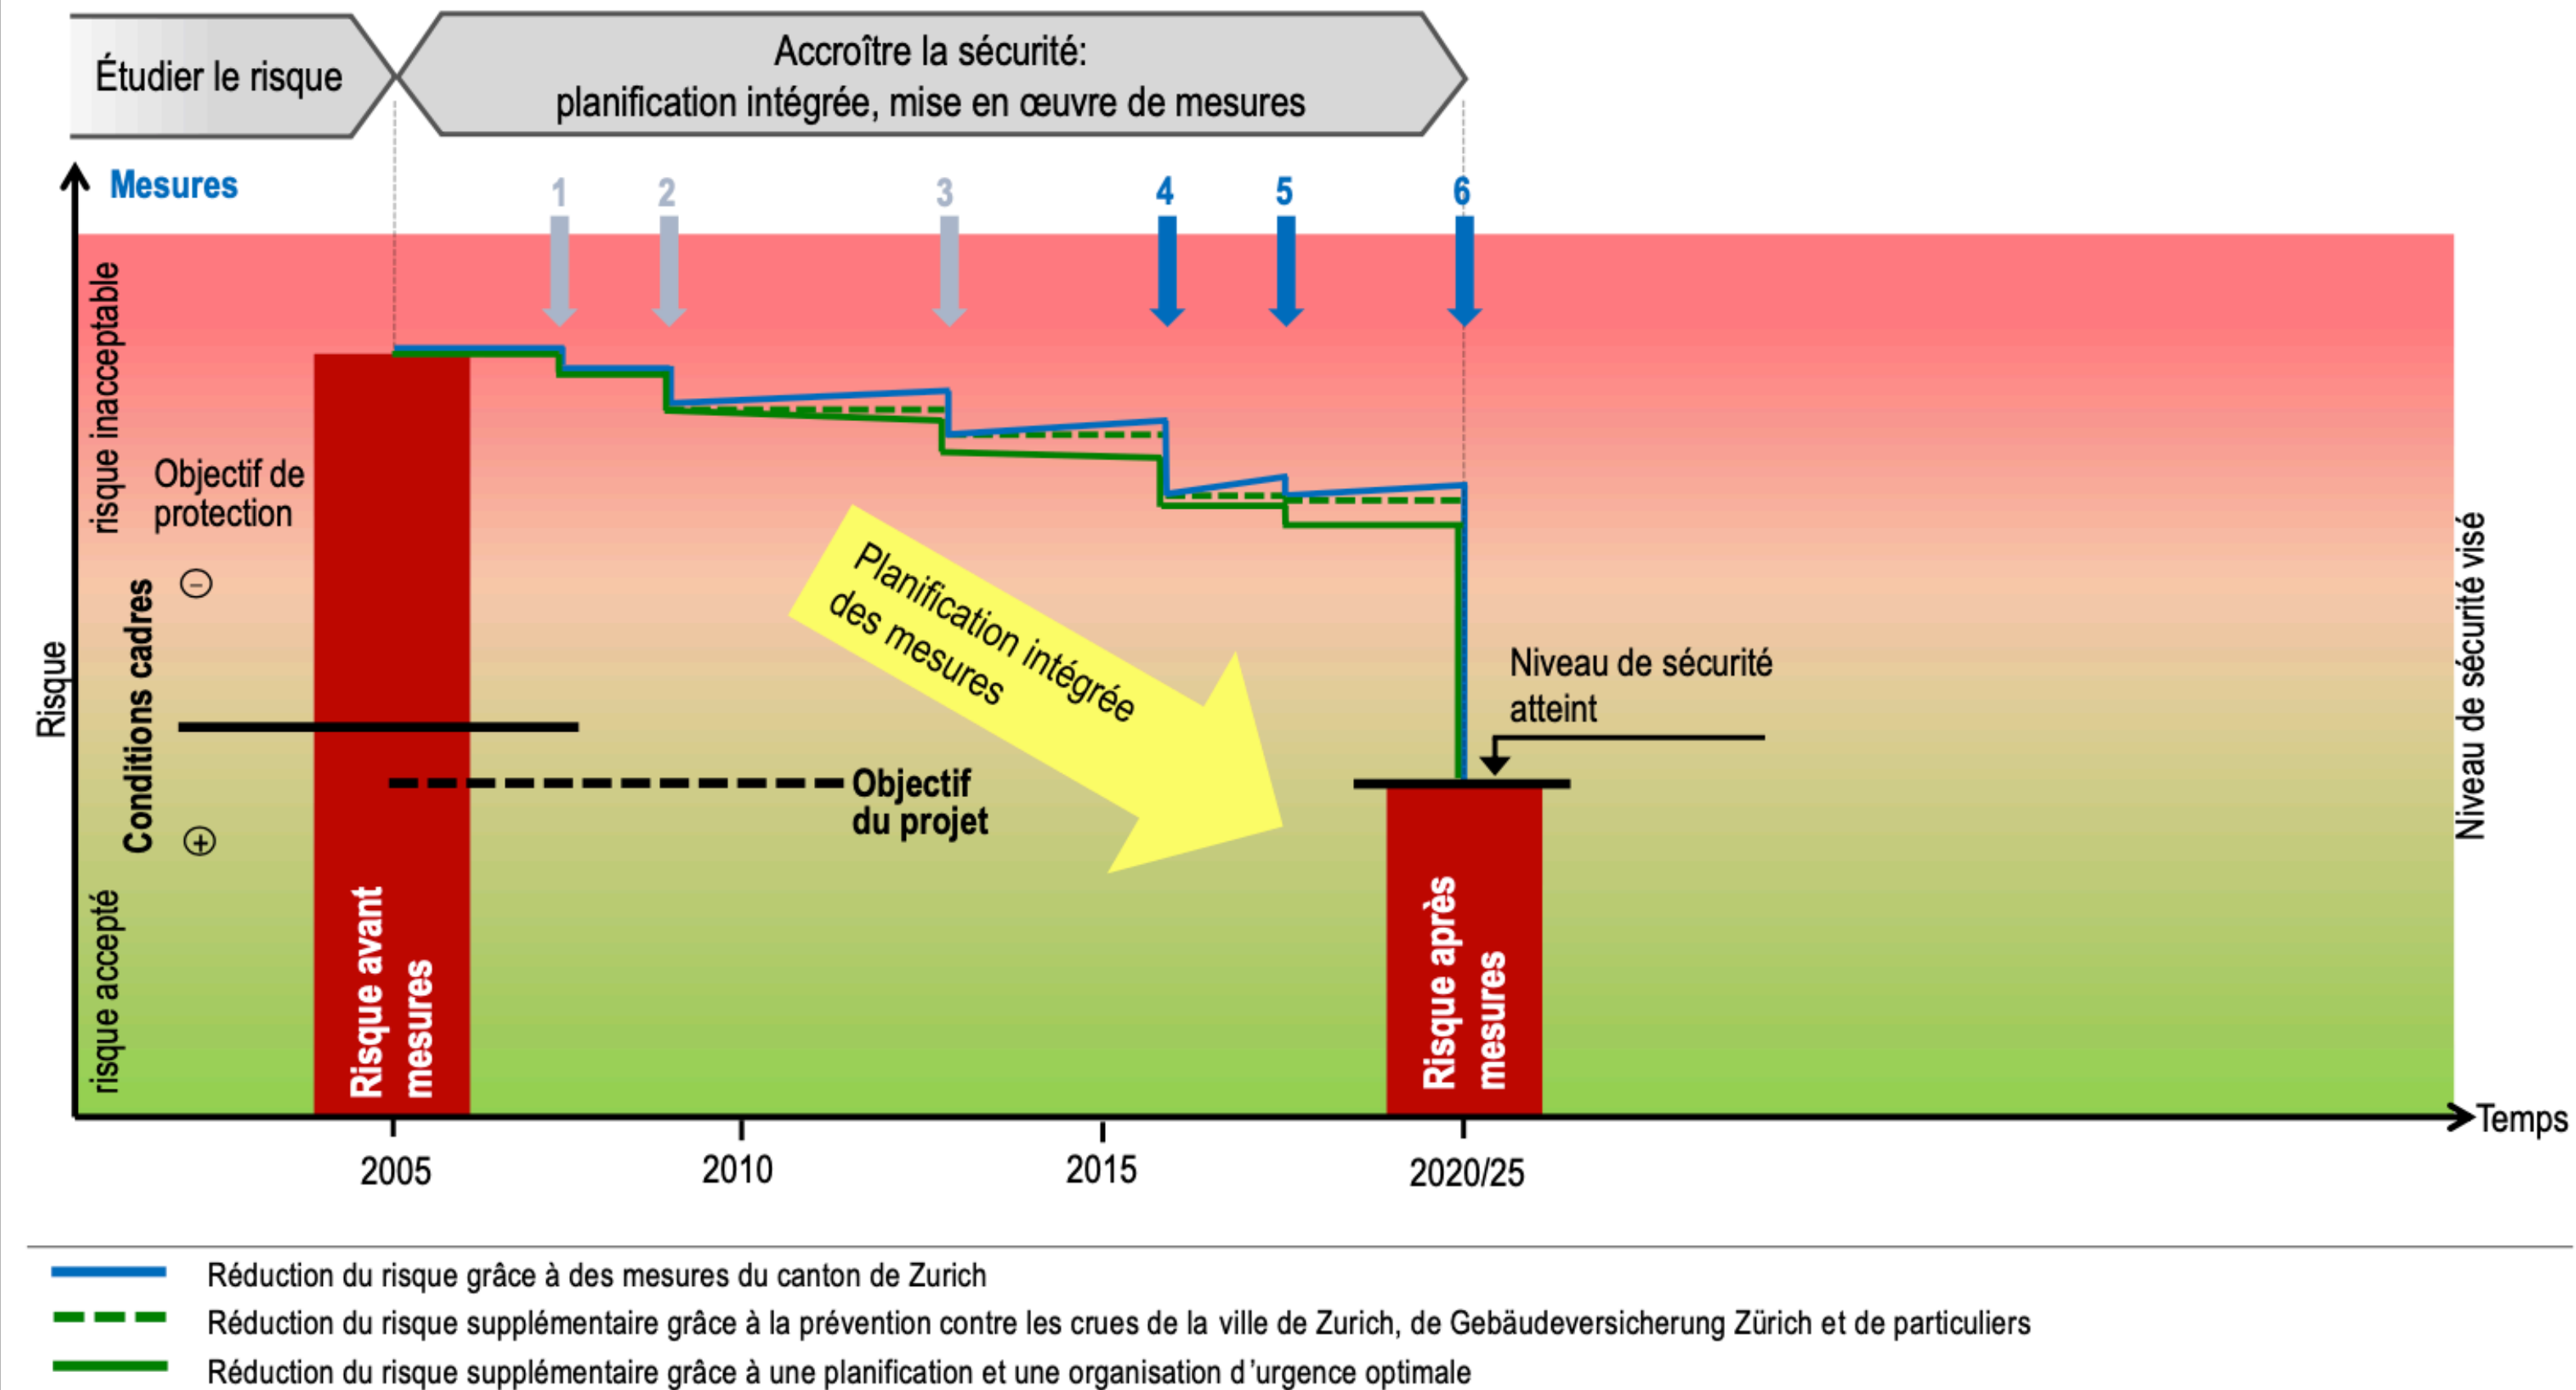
Étudier le risque

Accroître la sécurité:
planification intégrée, mise en œuvre de mesures

Mesures

1 2 3 4 5 6

Risque

risque inacceptable

Objectif de protection

Conditions cadres

⊖

⊕

risque accepté

Risque avant mesures

Objectif du projet

Planification intégrée des mesures

Niveau de sécurité atteint

Risque après mesures

Niveau de sécurité visé

Temps

2005

2010

2015

2020/25

Réduction du risque grâce à des mesures du canton de Zurich

Réduction du risque supplémentaire grâce à la prévention contre les crues de la ville de Zurich, de Gebäudeversicherung Zürich et de particuliers

Réduction du risque supplémentaire grâce à une planification et une organisation d'urgence optimale